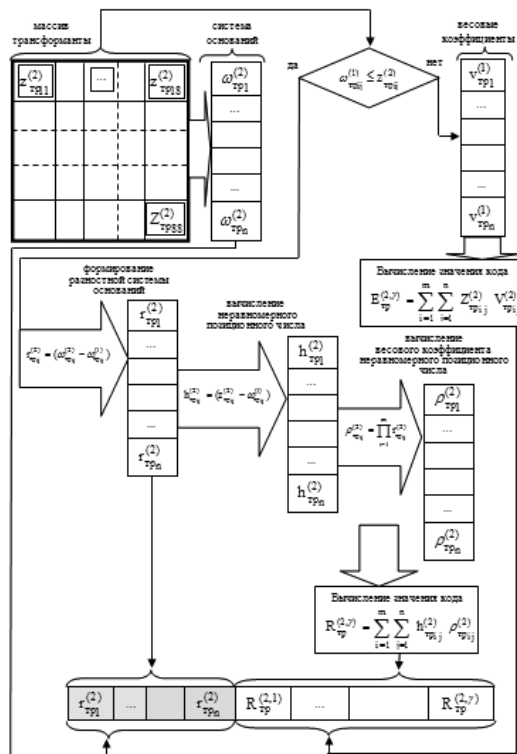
массив трансформанты

$Z^{(2)}_{тр11}$ ... $Z^{(2)}_{тр1S}$

$Z^{(2)}_{трSS}$

система оснований

$\omega^{(2)}_{тр1}$

...

...

$\omega^{(2)}_{тр_n}$

да

$\omega^{(1)}_{тр_{ij}} \le z^{(2)}_{тр_{ij}}$

нет

весовые коэффициенты

$v^{(1)}_{тр1}$

...

...

$v^{(1)}_{тр_n}$

Вычисление значения кода

$E^{(2,\gamma)}_{тр} = \sum_{i=1}^{m} \sum_{j=1}^{n} Z^{(2)}_{тр_{ij}} V^{(2)}_{тр_{ij}}$

формирование разностной системы оснований

$r^{(2)}_{тр_{ij}} = (\omega^{(2)}_{тр_{ij}} - \omega^{(1)}_{тр_{ij}})$

$r^{(2)}_{тр1}$

...

...

$r^{(2)}_{тр_n}$

вычисление неравномерного позиционного числа

$h^{(2)}_{тр_{ij}} = (z^{(2)}_{тр_{ij}} - \omega^{(1)}_{тр_{ij}})$

$h^{(2)}_{тр1}$

...

...

$h^{(2)}_{тр_n}$

вычисление весового коэффициента неравномерного позиционного числа

$\rho^{(2)}_{тр_{ij}} = \prod_{i=1}^{m} r^{(2)}_{тр_{ij}}$

$\rho^{(2)}_{тр1}$

...

...

$\rho^{(2)}_{тр_n}$

Вычисление значения кода

$R^{(2,\gamma)}_{тр} = \sum_{i=1}^{m} \sum_{j=1}^{n} h^{(2)}_{тр_{ij}} \rho^{(2)}_{тр_{ij}}$

$r^{(2)}_{тр1}$ ... $r^{(2)}_{тр_n}$ $R^{(2,1)}_{тр}$ ... $R^{(2,\gamma)}_{тр}$